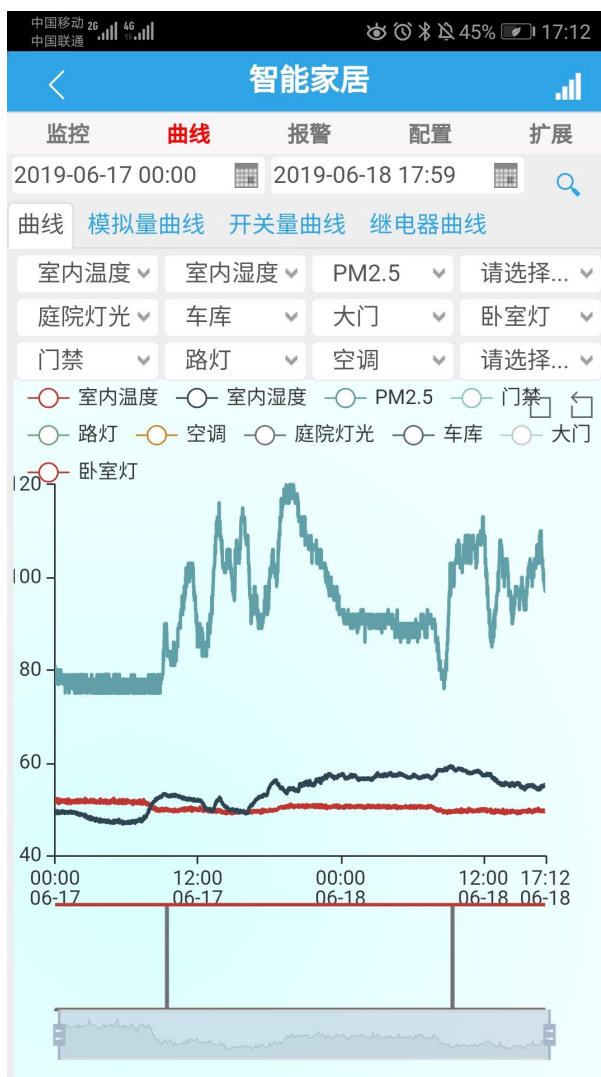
中国移动 2G 4G
中国联通
45% 17:12

智能家居

监控 曲线 报警 配置 扩展

2019-06-17 00:00
2019-06-18 17:59

曲线 模拟量曲线 开关量曲线 继电器曲线

室内温度 室内湿度 PM2.5 请选择...
庭院灯光 车库 大门 卧室灯
门禁 路灯 空调 请选择...

室内温度 室内湿度 PM2.5 门禁 路灯 空调 庭院灯光 车库 大门 卧室灯

120
100
80
60
40

00:00 06-17
12:00 06-17
00:00 06-18
12:00 06-18
17:12 06-18